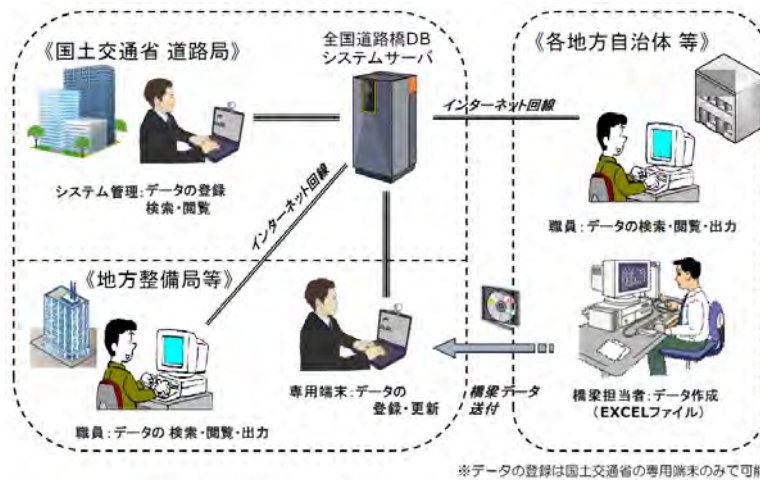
《国土交通省 道路局》

全国道路橋DB
システムサーバ

《各地方自治体 等》

インターネット回線

システム管理：データの登録
検索・閲覧

インターネット回線

職員：データの検索・閲覧・出力

《地方整備局等》

橋梁データ
送付

専用端末：データの
登録・更新

橋梁担当者：データ作成
（EXCELファイル）

職員：データの 検索・閲覧・出力

※データの登録は国土交通省の専用端末のみで可能